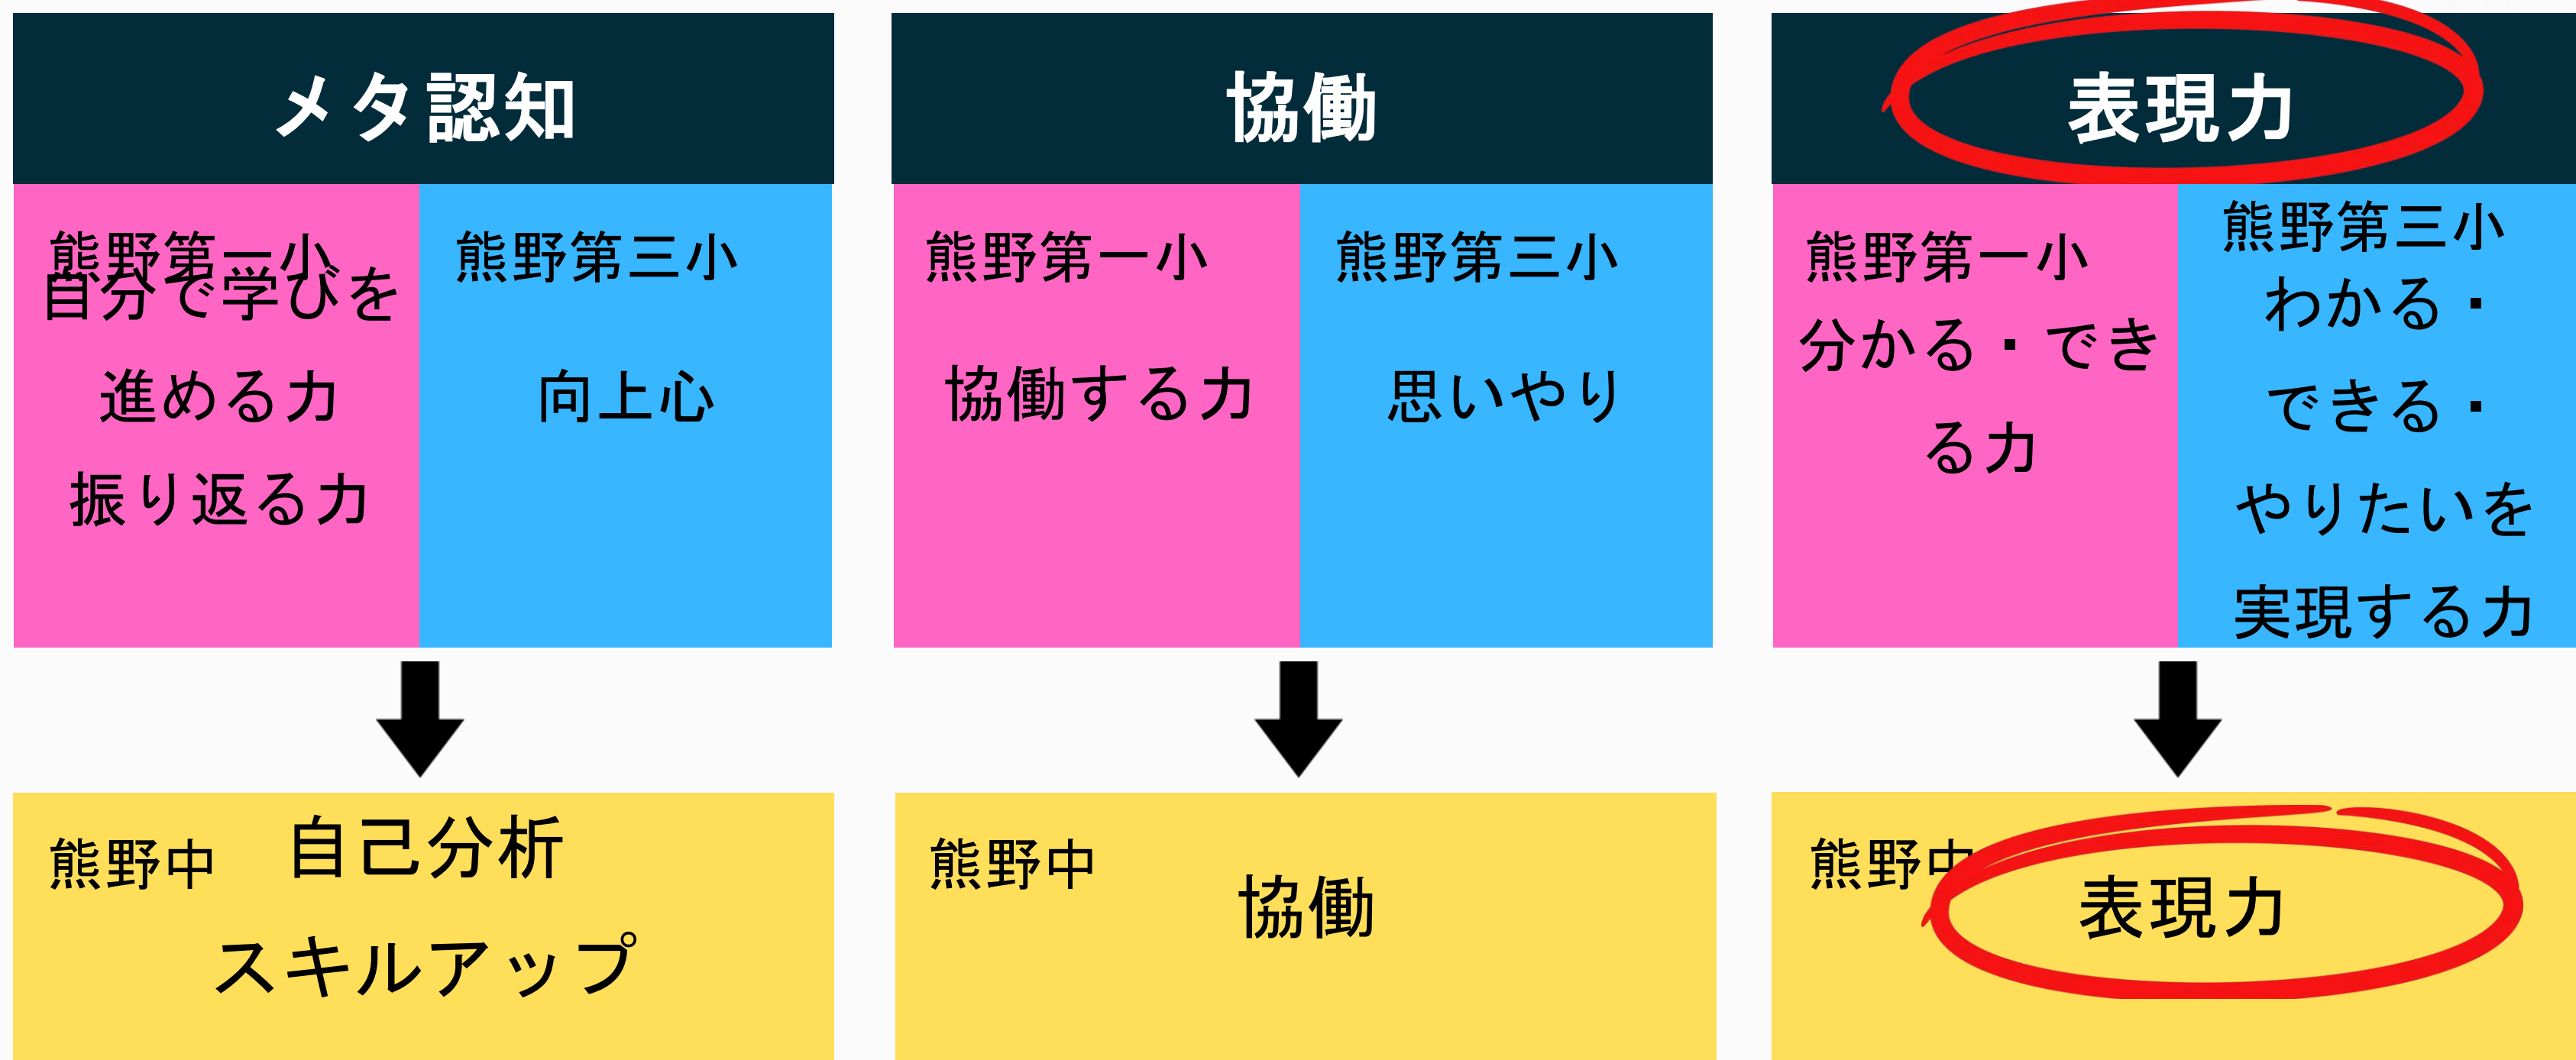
メタ認知

熊野第一小
自分で学びを
進める力
振り返る力

熊野第三小
向上心

熊野中　自己分析
スキルアップ

協働

熊野第一小
協働する力

熊野第三小
思いやり

熊野中
協働

表現力

熊野第一小
分かる・でき
る力

熊野第三小
わかる・
できる・
やりたいを
実現する力

熊野中
表現力